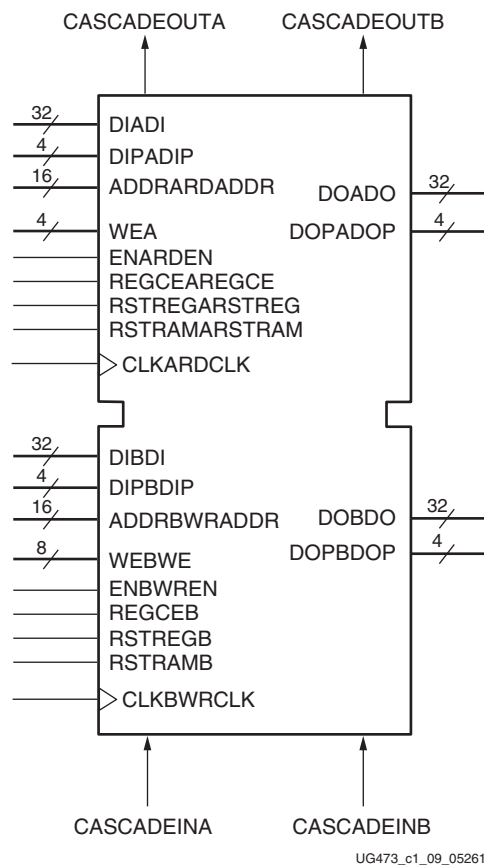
CASCADEOUTA
CASCADEOUTB

32
DIADI
4
DIPADIP
16
ADDRARDADDR
4
WEA
ENARDEN
REGCEAREGCE
RSTREGARSTREG
RSTRAMARSTRAM
CLKARDCLK

DOADO
32
DOPADOP
4

32
DIBDI
4
DIPBDIP
16
ADDRBWRADDR
8
WEBWE
ENBWREN
REGCEB
RSTREGB
RSTRAMB
CLKBWRCLK

DOBDO
32
DOPBDOP
4

CASCADEINA
CASCADEINB

UG473_c1_09_05261